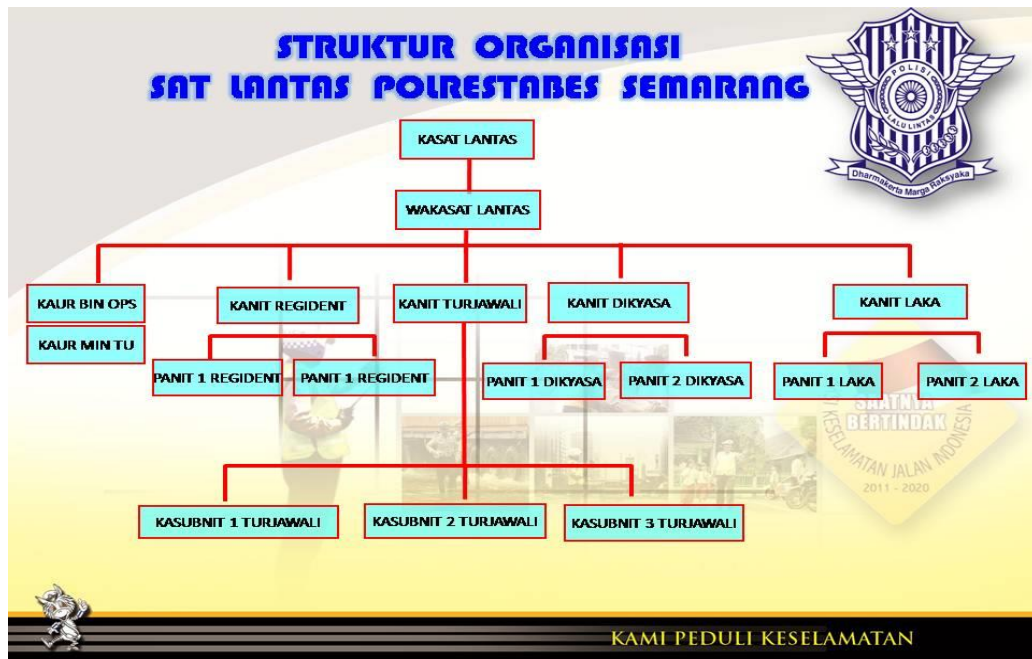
STRUKTUR ORGANISASI
SAT LANTAS POLRESTABES SEMARANG

POLISI
LALU LINTAS
Dharmakerta Marga Raksyaka

KASAT LANTAS

WAKASAT LANTAS

KAUR BIN OPS

KAUR MIN TU

KANIT REGIDENT

PANIT 1 REGIDENT

PANIT 1 REGIDENT

KANIT TURJAWALI

KANIT DIKYASA

PANIT 1 DIKYASA

PANIT 2 DIKYASA

KANIT LAKA

PANIT 1 LAKA

PANIT 2 LAKA

SAATNYA BERTINDAK
KESELAMATAN JALAN INDONESIA
2011 - 2020

KASUBNIT 1 TURJAWALI

KASUBNIT 2 TURJAWALI

KASUBNIT 3 TURJAWALI

KAMI PEDULI KESELAMATAN